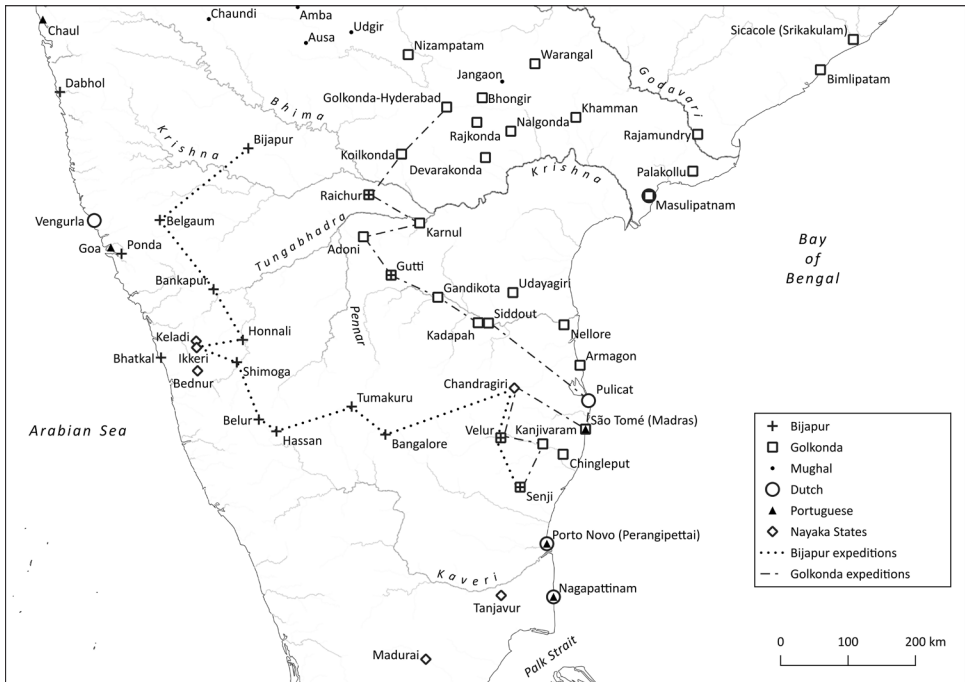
Chaul
Chaundi
Amba
Ausa
Udgir
Nizampatam
Warangal
Sicacole (Srikakulam)
Bimlipatam
Dabhol
Jangaon
Godavari
Bhima
Golkonda-Hyderabad
Bhongir
Khamman
Rajkonda
Nalgonda
Krishna
Bijapur
Koilkonda
Rajamundry
Devarakonda
Palakollu
Raichur
Krishna
Masulipatnam
Vengurla
Belgaum
Tungabhadra
Karnul
Adoni
Goa
Ponda
Bay of Bengal
Gutti
Bankapur
Gandikota
Udayagiri
Pennar
Siddout
Keladi
Kadapah
Nellore
Honnali
Ikkeri
Bhatkal
Armagon
Shimoga
Bednur
Pulicat
Chandragiri
Tumakuru
São Tomé (Madras)
Arabian Sea
Belur
Hassan
Bangalore
Velur
Kanjivaram
Chingleput
Senji
Porto Novo (Perangipettai)
Kaveri
Nagapattinam
Tanjavur
Madurai
Palk Strait

Bijapur
Golkonda
Mughal
Dutch
Portuguese
Nayaka States
Bijapur expeditions
Golkonda expeditions

0
100
200 km